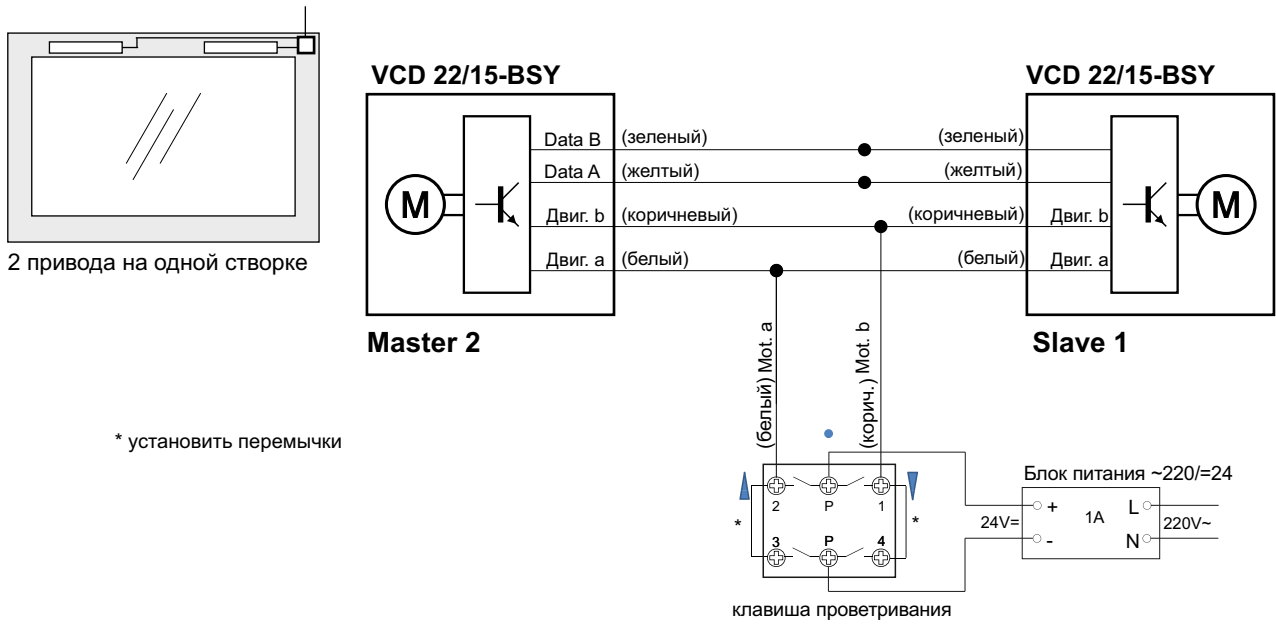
2 привода на одной створке

VCD 22/15-BSY

M

Data B (зеленый)
Data A (желтый)
Двиг. b (коричневый)
Двиг. а (белый)

Master 2

VCD 22/15-BSY

(зеленый)
(желтый)
(коричневый) Двиг. b
(белый) Двиг. а

M

Slave 1

(белый) Mot. a
(корич.) Mot. b

* установить перемычки

2 P 1
3 P 4
*
*

клавиша проветривания

Блок питания ~220/=24
+
-
24V=
1A
L
N
220V~